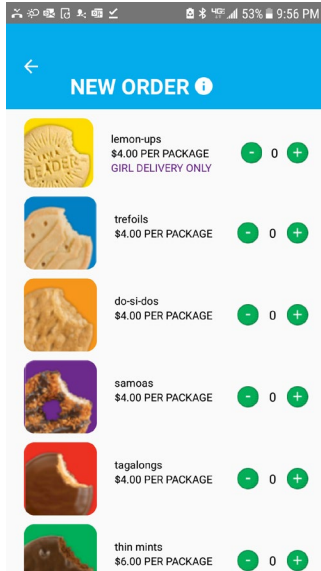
53% 9:56 PM

NEW ORDER

LEADER

lemon-ups
$4.00 PER PACKAGE
GIRL DELIVERY ONLY
- 0 +

trefoils
$4.00 PER PACKAGE
- 0 +

do-si-dos
$4.00 PER PACKAGE
- 0 +

samoas
$4.00 PER PACKAGE
- 0 +

tagalongs
$4.00 PER PACKAGE
- 0 +

thin mints
$6.00 PER PACKAGE
- 0 +